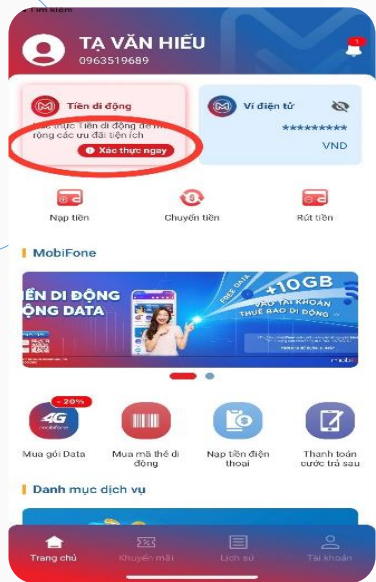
TẠ VĂN HIẾU
0963519689

Tiền di động
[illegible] thực Tiền di động để mở rộng các ưu đãi tiện ích
Xác thực ngay

Ví điện tử
*********
VND

Nạp tiền
Chuyển tiền
Rút tiền

MobiFone

IỀN DI ĐỘNG
ỘNG DATA
FREE DATA
+10GB
VÀO TÀI KHOẢN THUÊ BAO DI ĐỘNG
mobi

-20%
4G
Mua gói Data
Mua mã thẻ di động
Nạp tiền điện thoại
Thanh toán cước trả sau

Danh mục dịch vụ

Trang chủ
Khuyến mãi
Lịch sử
Tài khoản